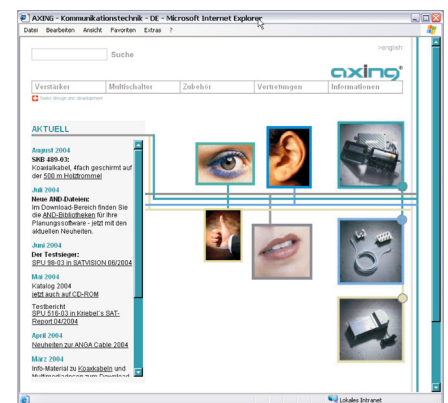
AXING - Kommunikationstechnik - DE - Microsoft Internet Explorer

Datei Bearbeiten Ansicht Favoriten Extras ?

Suche

>english

axing

Verstärker | Multischalter | Zubehör | Vertretungen | Informationen

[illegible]

AKTUELL

August 2004
SKB 489-03:
Koaxialkabel, 4fach geschirmt auf der 500 m Holztrommel

Juli 2004
Neue AND-Dateien:
Im Download-Bereich finden Sie die AND-Bibliotheken für Ihre Planungssoftware - jetzt mit den aktuellen Neuheiten.

Juni 2004
Der Testsieger:
SPU 98-03 in SATVISION 06/2004

Mai 2004
Katalog 2004
jetzt auch auf CD-ROM

Testbericht
SPU 516-03 in Kriebel´s SAT-Report 04/2004

April 2004
Neuheiten zur ANGA Cable 2004

März 2004
Info-Material zu Koaxkabeln und Multimediadosen zum Download

Lokales Intranet